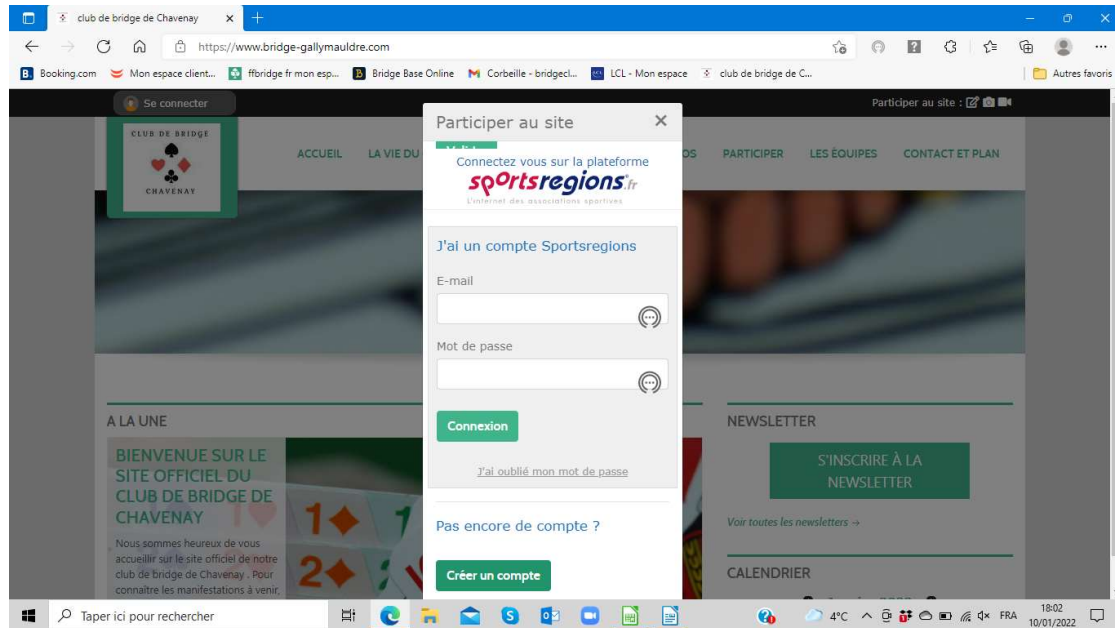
club de bridge de Chavenay

https://www.bridge-gallymauldre.com

Booking.com Mon espace client... ffbridge fr mon esp... Bridge Base Online Corbeille - bridgecl... LCL - Mon espace club de bridge de C... Autres favoris

Se connecter

Participer au site :

CLUB DE BRIDGE
CHAVENAY

ACCUEIL LA VIE DU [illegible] OS PARTICIPER LES ÉQUIPES CONTACT ET PLAN

Participer au site

Connectez vous sur la plateforme
sportsregions.fr
L'internet des associations sportives

J'ai un compte Sportsregions

E-mail

Mot de passe

Connexion

J'ai oublié mon mot de passe

Pas encore de compte ?

Créer un compte

A LA UNE

BIENVENUE SUR LE SITE OFFICIEL DU CLUB DE BRIDGE DE CHAVENAY

Nous sommes heureux de vous accueillir sur le site officiel de notre club de bridge de Chavenay . Pour connaître les manifestations à venir,

NEWSLETTER

S'INSCRIRE À LA NEWSLETTER

Voir toutes les newsletters →

CALENDRIER

Taper ici pour rechercher

4°C FRA 18:02 10/01/2022